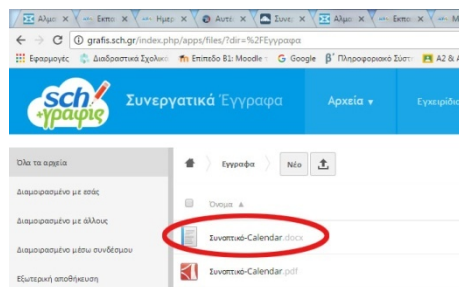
Αλμυ × | Εκπα × | Ημερ × | Αυτό × | Συνε × | Αλμυ × | Εκπα × | Μ

grafis.sch.gr/index.php/apps/files/?dir=%2FΕγγραφα

Εφαρμογές | Διαδραστικά Σχολικά | Επίπεδο Β1: Moodle | G Google | Πληροφοριακό Σύστ | A2 & A

sch γραφίς | Συνεργατικά Έγγραφα | Αρχεία ▾ | Εγχειρίδιο

Όλα τα αρχεία

Διαμοιρασμένο με εσάς

Διαμοιρασμένο με άλλους

Διαμοιρασμένο μέσω συνδέσμου

Εξωτερική αποθήκευση

Εγγραφα | Νέο

Όνομα ▲

Συνταντικό-Calendar.docx

Συνταντικό-Calendar.pdf